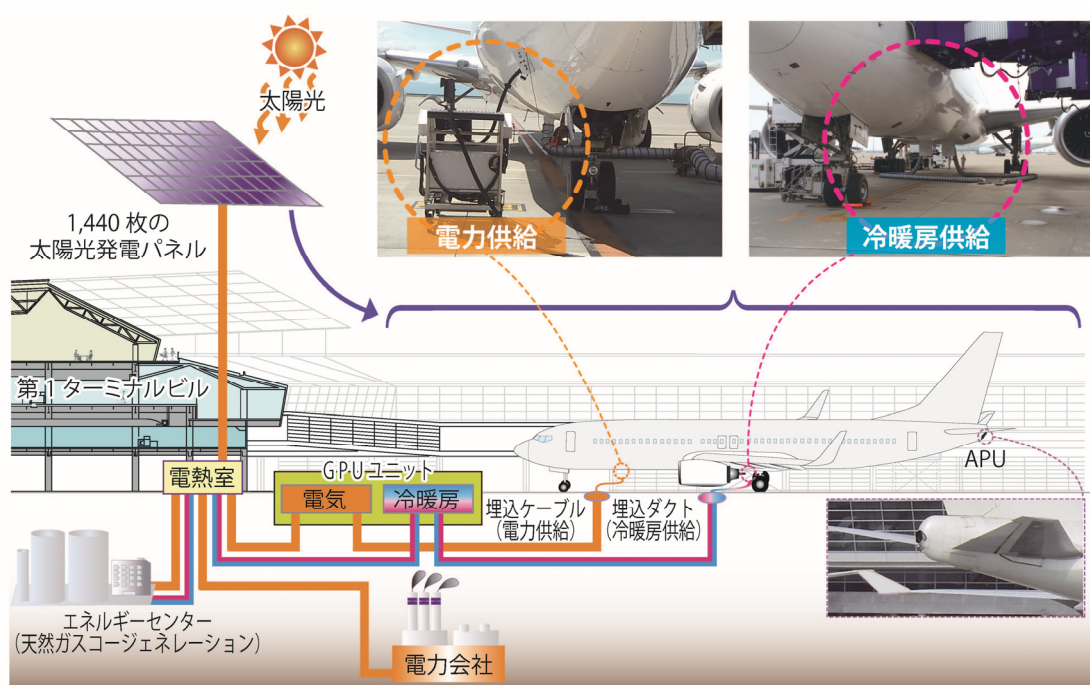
太陽光

1,440 枚の太陽光発電パネル

電力供給

冷暖房供給

第1ターミナルビル

電熱室

GPUユニット

電気

冷暖房

埋込ケーブル
(電力供給)

埋込ダクト
(冷暖房供給)

APU

エネルギーセンター
(天然ガスコージェネレーション)

電力会社